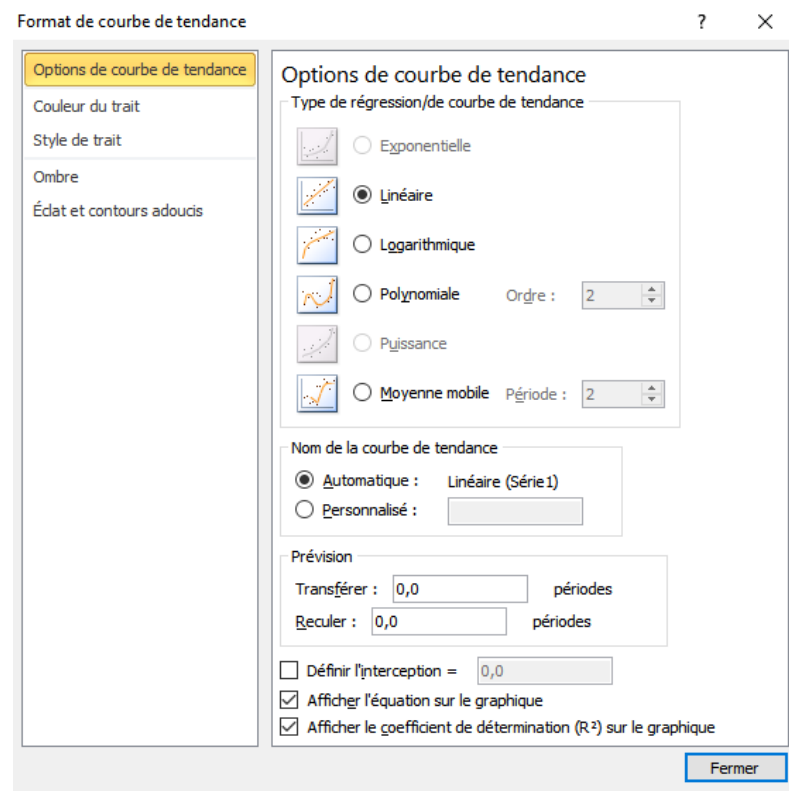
Format de courbe de tendance

?

Options de courbe de tendance
Couleur du trait
Style de trait
Ombre
Éclat et contours adoucis

Options de courbe de tendance

Type de régression/de courbe de tendance

Exponentielle
Linéaire
Logarithmique
Polynomiale Ordre : 2
Puissance
Moyenne mobile Période : 2

Nom de la courbe de tendance
Automatique : Linéaire (Série1)
Personnalisé :

Prévision
Transférer : 0,0 périodes
Reculer : 0,0 périodes

Définir l'interception = 0,0
Afficher l'équation sur le graphique
Afficher le coefficient de détermination (R²) sur le graphique

Fermer